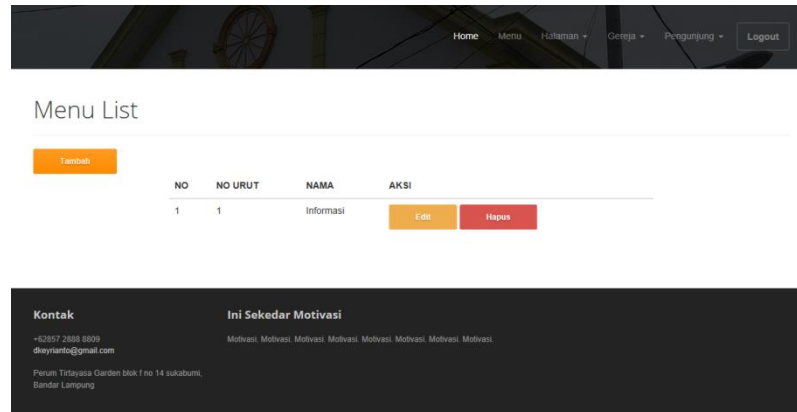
Home Menu Halaman ▾ Gereja ▾ Pengunjung ▾ Logout

Menu List

Tambah

| NO | NO URUT | NAMA | AKSI |
|---|---|---|---|
| 1 | 1 | Informasi | Edit Hapus |

Kontak

+62857 2888 8809
dkeyrianto@gmail.com

Perum Tirtayasa Garden blok f no 14 sukabumi, Bandar Lampung

Ini Sekedar Motivasi

Motivasi. Motivasi. Motivasi. Motivasi. Motivasi. Motivasi. Motivasi. Motivasi.